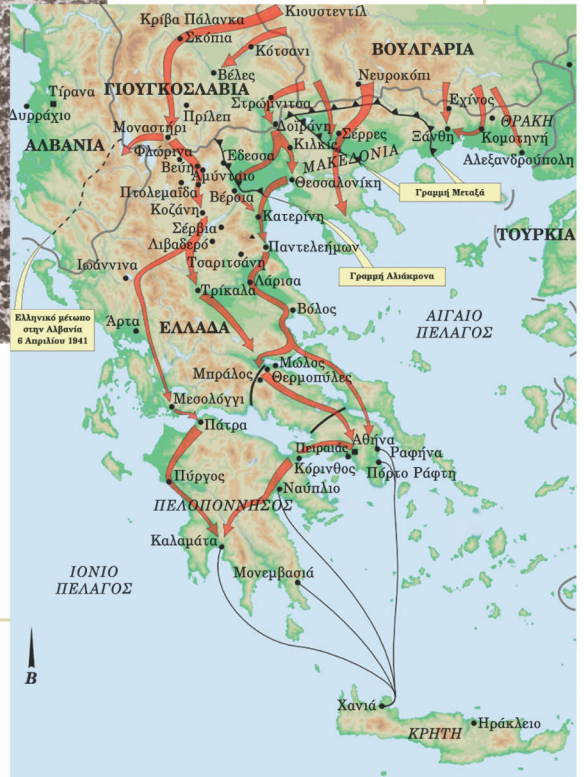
Κρίβα Πάλανκα
Κιουστεντίλ
Σκόπια
Κότσανι
ΒΟΥΛΓΑΡΙΑ
Βέλες
Νευροκόπι
Τίρανα
ΓΙΟΥΓΚΟΣΛΑΒΙΑ
Δυρράχιο
Πρίλεπ
Στρώμνιτσα
Εχίνος
ΘΡΑΚΗ
Μοναστήρι
Δοϊράνη
Σέρρες
Ξάνθη
Κομοτηνή
ΑΛΒΑΝΙΑ
Φλώρινα
Κιλκίς
Αλεξανδρούπολη
Έδεσσα
ΜΑΚΕΔΟΝΙΑ
Βεύη
Αμύνταιο
Θεσσαλονίκη
Γραμμή Μεταξά
Πτολεμαΐδα
Βέροια
Κοζάνη
Κατερίνη
ΤΟΥΡΚΙΑ
Σέρβια
Λιβαδερό
Παντελεήμων
Ιωάννινα
Τσαριτσάνη
Γραμμή Αλιάκμονα
Λάρισα
Τρίκαλα
Ελληνικό μέτωπο στην Αλβανία 6 Απριλίου 1941
Άρτα
ΕΛΛΑΔΑ
Βόλος
ΑΙΓΑΙΟ ΠΕΛΑΓΟΣ
Μώλος
Μπράλος
Θερμοπύλες
Μεσολόγγι
Πάτρα
Αθήνα
Πειραιάς
Ραφήνα
Κόρινθος
Πόρτο Ράφτη
Πύργος
Ναύπλιο
ΠΕΛΟΠΟΝΝΗΣΟΣ
Καλαμάτα
ΙΟΝΙΟ ΠΕΛΑΓΟΣ
Μονεμβασιά
Β
Χανιά
Ηράκλειο
ΚΡΗΤΗ